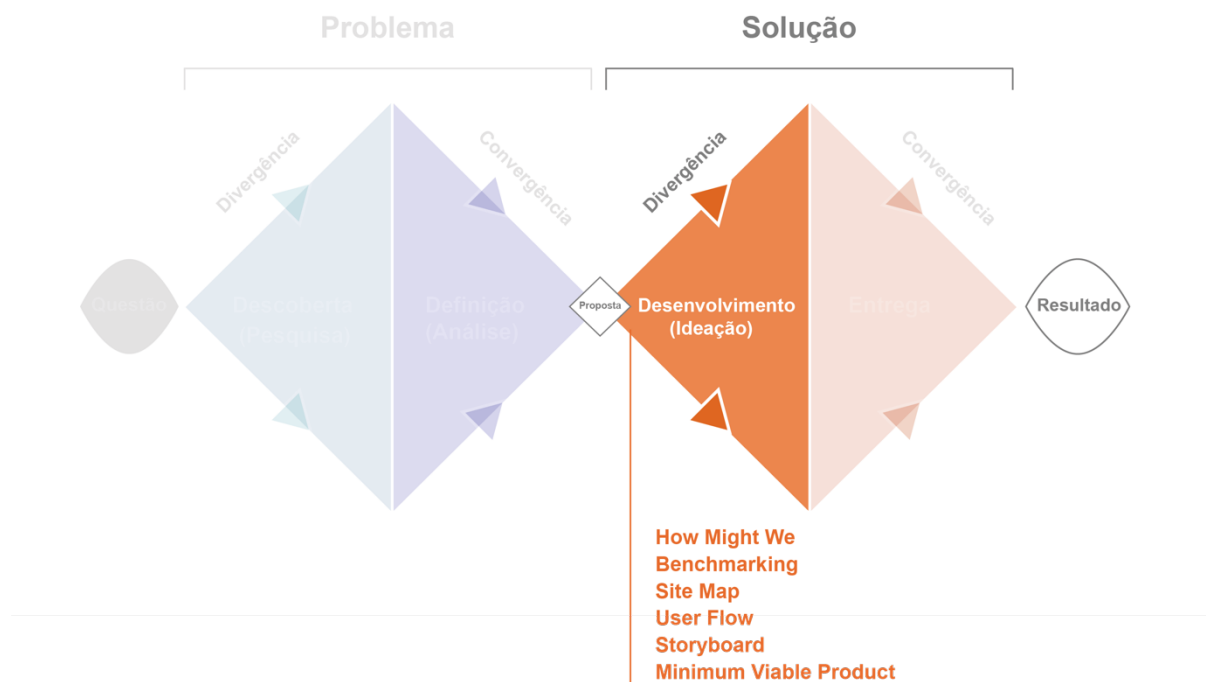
Problema

Solução

Divergência

Convergência

Divergência

Convergência

Questão

Descoberta (Pesquisa)

Definição (Análise)

Proposta

Desenvolvimento (Ideação)

Entrega

Resultado

How Might We
Benchmarking
Site Map
User Flow
Storyboard
Minimum Viable Product